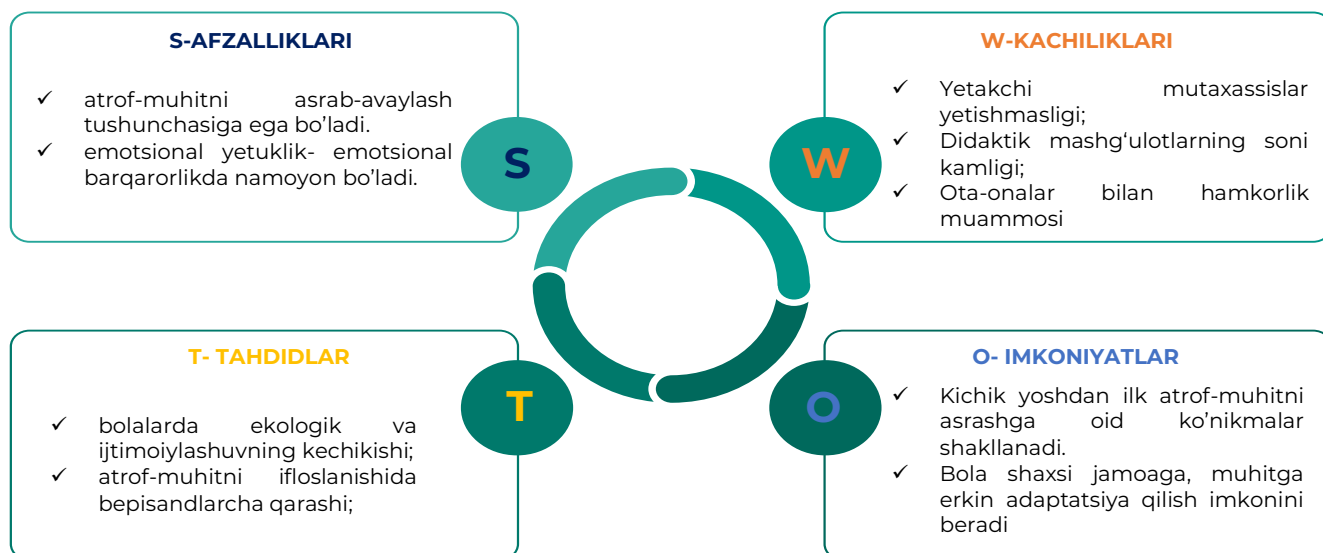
S-AFZALLIKLARI

✓ atrof-muhitni asrab-avaylash tushunchasiga ega bo’ladi.
✓ emotsional yetuklik- emotsional barqarorlikda namoyon bo’ladi.

S

W-KACHILIKLARI

✓ Yetakchi mutaxassislar yetishmasligi;
✓ Didaktik mashg‘ulotlarning soni kamligi;
✓ Ota-onalar bilan hamkorlik muammosi

W

T- TAHDIDLAR

✓ bolalarda ekologik va ijtimoiylashuvning kechikishi;
✓ atrof-muhitni ifloslanishida bepisandlarcha qarashi;

T

O- IMKONIYATLAR

✓ Kichik yoshdan ilk atrof-muhitni asrashga oid ko’nikmalar shakllanadi.
✓ Bola shaxsi jamoaga, muhitga erkin adaptatsiya qilish imkonini beradi

O